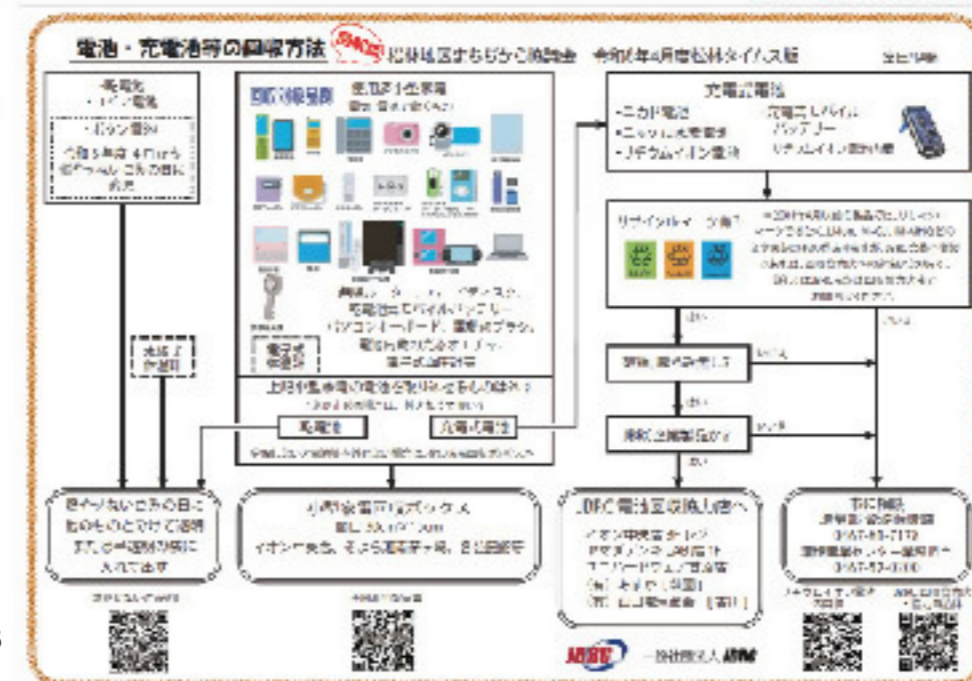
電池・充電池等の回収方法 松林地区まちづくり協議会 令和5年4月版

乾電池
・ボタン電池

充電式電池
・ニカド電池
・ニッケル水素電池
・リチウムイオン電池
・充電式モバイルバッテリー

リサイクルマーク

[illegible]

電池
充電式電池

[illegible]

小型家電回収ボックス

JBRC電池回収協力店へ

市に相談

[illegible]

一般社団法人 JBRC